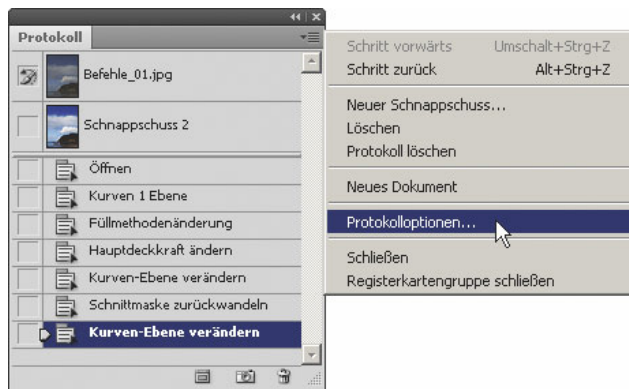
Protokoll

Befehle_01.jpg

Schnappschuss 2

Öffnen

Kurven 1 Ebene

Füllmethodenänderung

Hauptdeckkraft ändern

Kurven-Ebene verändern

Schnittmaske zurückwandeln

Kurven-Ebene verändern

Schritt vorwärts Umschalt+Strg+Z
Schritt zurück Alt+Strg+Z

Neuer Schnappschuss...
Löschen
Protokoll löschen

Neues Dokument

Protokolloptionen...

Schließen
Registerkartengruppe schließen